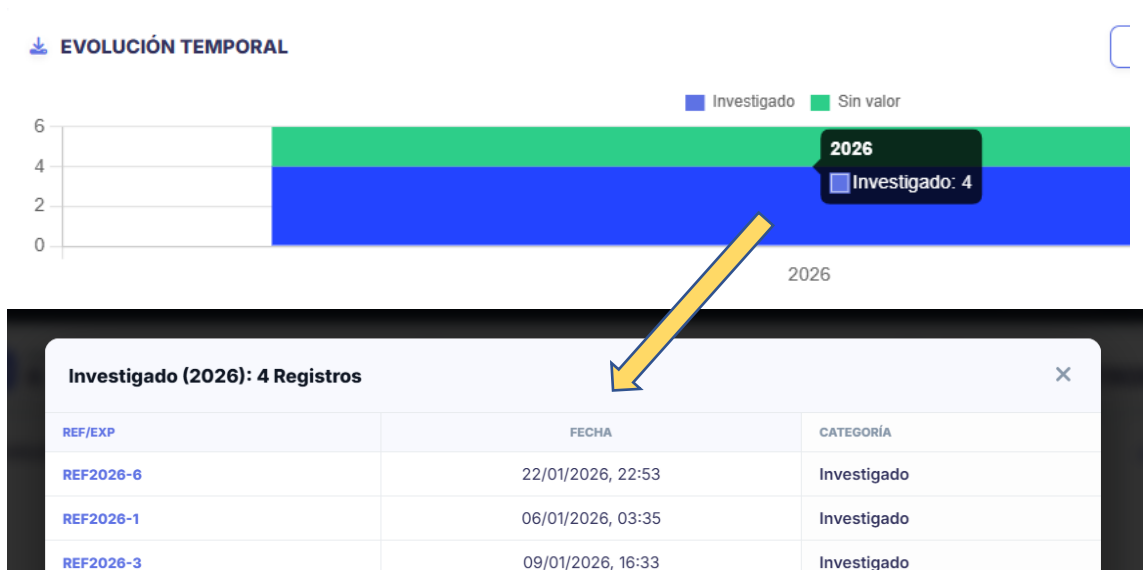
EVOLUCIÓN TEMPORAL

Investigado Sin valor

6
4
2
0

2026

2026
Investigado: 4

Investigado (2026): 4 Registros

×

| REF/EXP | FECHA | CATEGORÍA |
|---|---|---|
| REF2026-6 | 22/01/2026, 22:53 | Investigado |
| REF2026-1 | 06/01/2026, 03:35 | Investigado |
| REF2026-3 | 09/01/2026, 16:33 | Investigado |